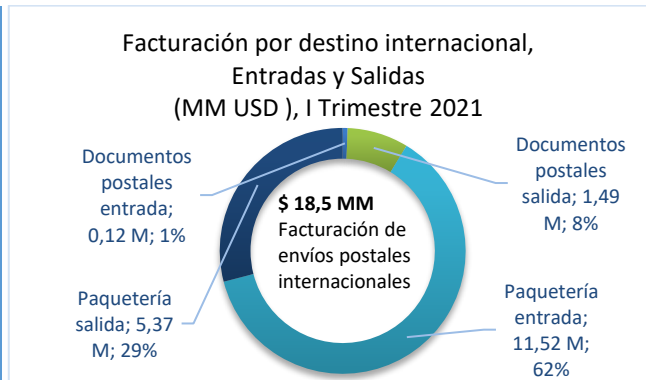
Facturación por destino internacional, Entradas y Salidas (MM USD ), I Trimestre 2021

Documentos postales entrada; 0,12 M; 1%

Documentos postales salida; 1,49 M; 8%

$ 18,5 MM
Facturación de envíos postales internacionales

Paquetería salida; 5,37 M; 29%

Paquetería entrada; 11,52 M; 62%